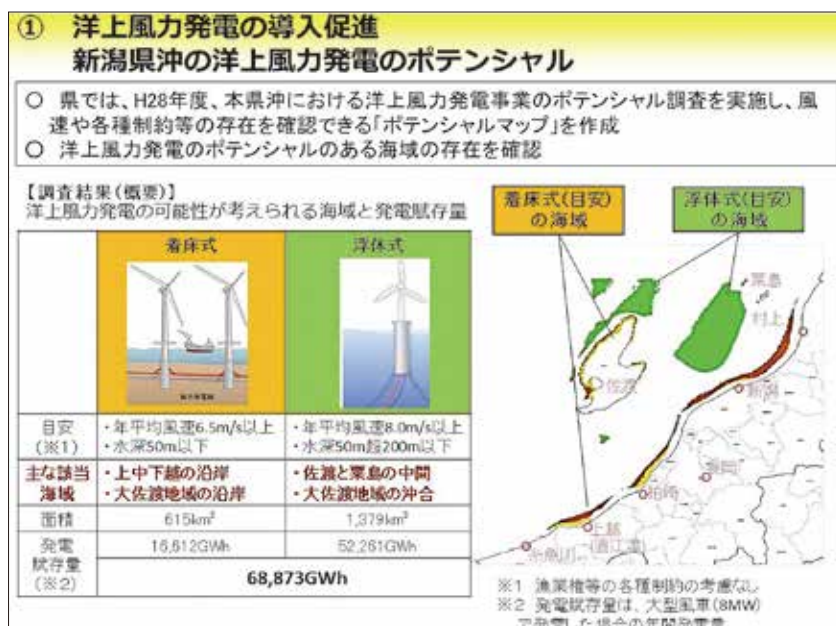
① 洋上風力発電の導入促進
新潟県沖の洋上風力発電のポテンシャル

○ 県では、H28年度、本県沖における洋上風力発電事業のポテンシャル調査を実施し、風速や各種制約等の存在を確認できる「ポテンシャルマップ」を作成
○ 洋上風力発電のポテンシャルのある海域の存在を確認

【調査結果(概要)】
洋上風力発電の可能性が考えられる海域と発電賦存量

| | 着床式 | 浮体式 |
|---|---|---|
| 目安(※1) | ・年平均風速6.5m/s以上 ・水深50m以下 | ・年平均風速8.0m/s以上 ・水深50m超200m以下 |
| 主な該当海域 | ・上中下越の沿岸 ・大佐渡地域の沿岸 | ・佐渡と粟島の中間 ・大佐渡地域の沖合 |
| 面積 | 615km² | 1,379km² |
| 発電賦存量(※2) | 16,612GWh | 52,261GWh |
| | 68,873GWh | |

着床式(目安)の海域
浮体式(目安)の海域

粟島
村上
佐渡
新潟
長岡
柏崎
上越(直江津)
糸魚川

※1 漁業権等の各種制約の考慮なし
※2 発電賦存量は、大型風車(8MW)で発電した場合の年間発電量